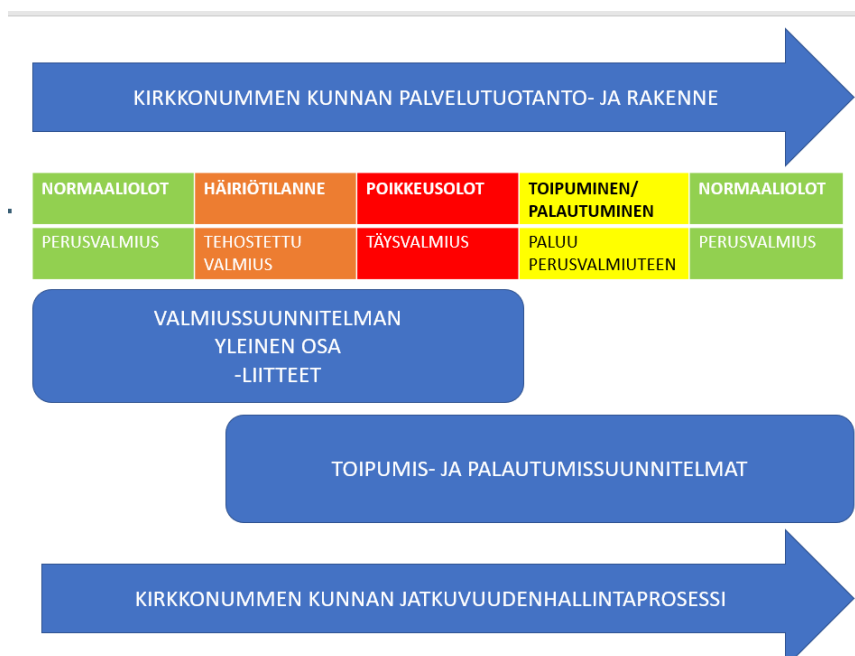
KIRKKONUMMEN KUNNAN PALVELUTUOTANTO- JA RAKENNE

| NORMAALIOLOT | HÄIRIÖTILANNE | POIKKEUSOLOT | TOIPUMINEN/ PALAUTUMINEN | NORMAALIOLOT |
|---|---|---|---|---|
| PERUSVALMIUS | TEHOSTETTU VALMIUS | TÄYSVALMIUS | PALUU PERUSVALMIUTEEN | PERUSVALMIUS |

VALMIUSSUUNNITELMAN
YLEINEN OSA
-LIITTEET

TOIPUMIS- JA PALAUTUMISSUUNNITELMAT

KIRKKONUMMEN KUNNAN JATKUVUUDENHALLINTAPROSESSI